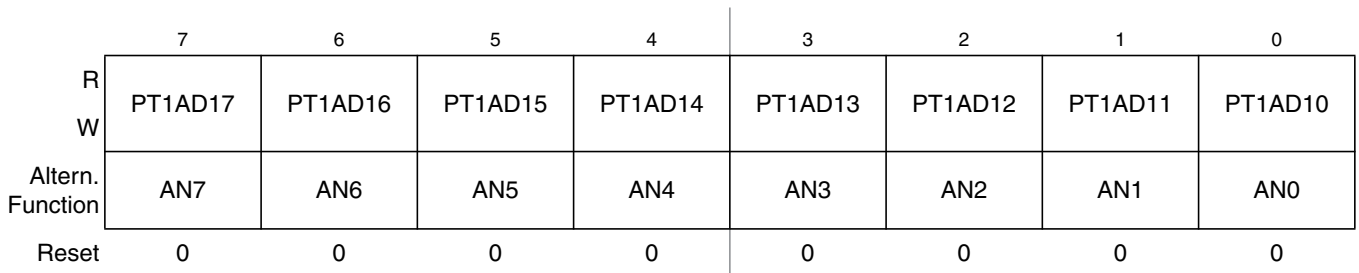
|  | 7 | 6 | 5 | 4 | 3 | 2 | 1 | 0 |
|---|---|---|---|---|---|---|---|---|
| R<br>W | PT1AD17 | PT1AD16 | PT1AD15 | PT1AD14 | PT1AD13 | PT1AD12 | PT1AD11 | PT1AD10 |
| Altern. Function | AN7 | AN6 | AN5 | AN4 | AN3 | AN2 | AN1 | AN0 |
| Reset | 0 | 0 | 0 | 0 | 0 | 0 | 0 | 0 |